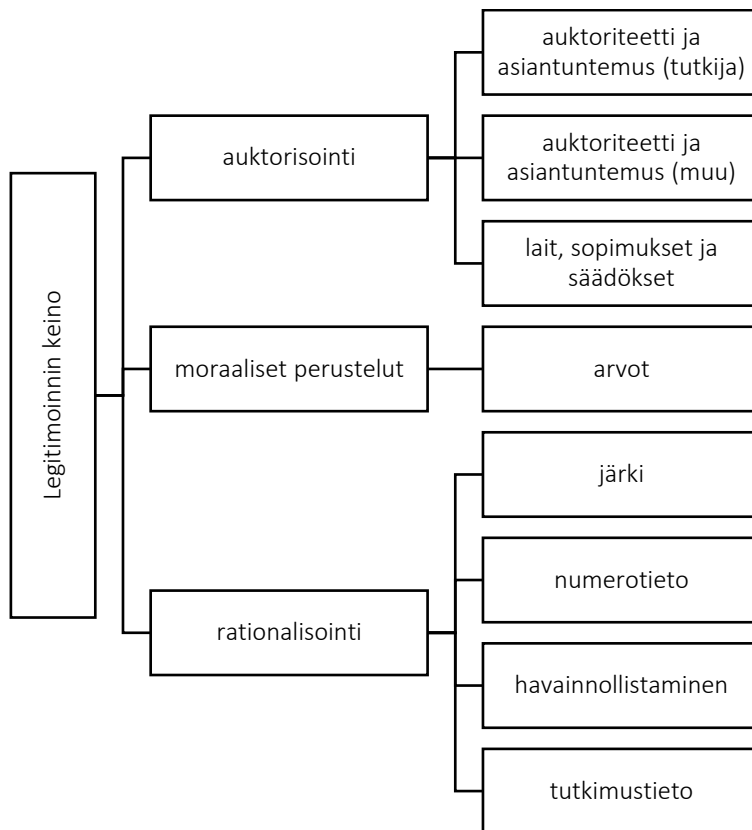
Legitimoinnin keino

auktorisointi

auktoriteetti ja asiantuntemus (tutkija)

auktoriteetti ja asiantuntemus (muu)

lait, sopimukset ja säädökset

moraaliset perustelut

arvot

rationalisointi

järki

numerotieto

havainnollistaminen

tutkimustieto